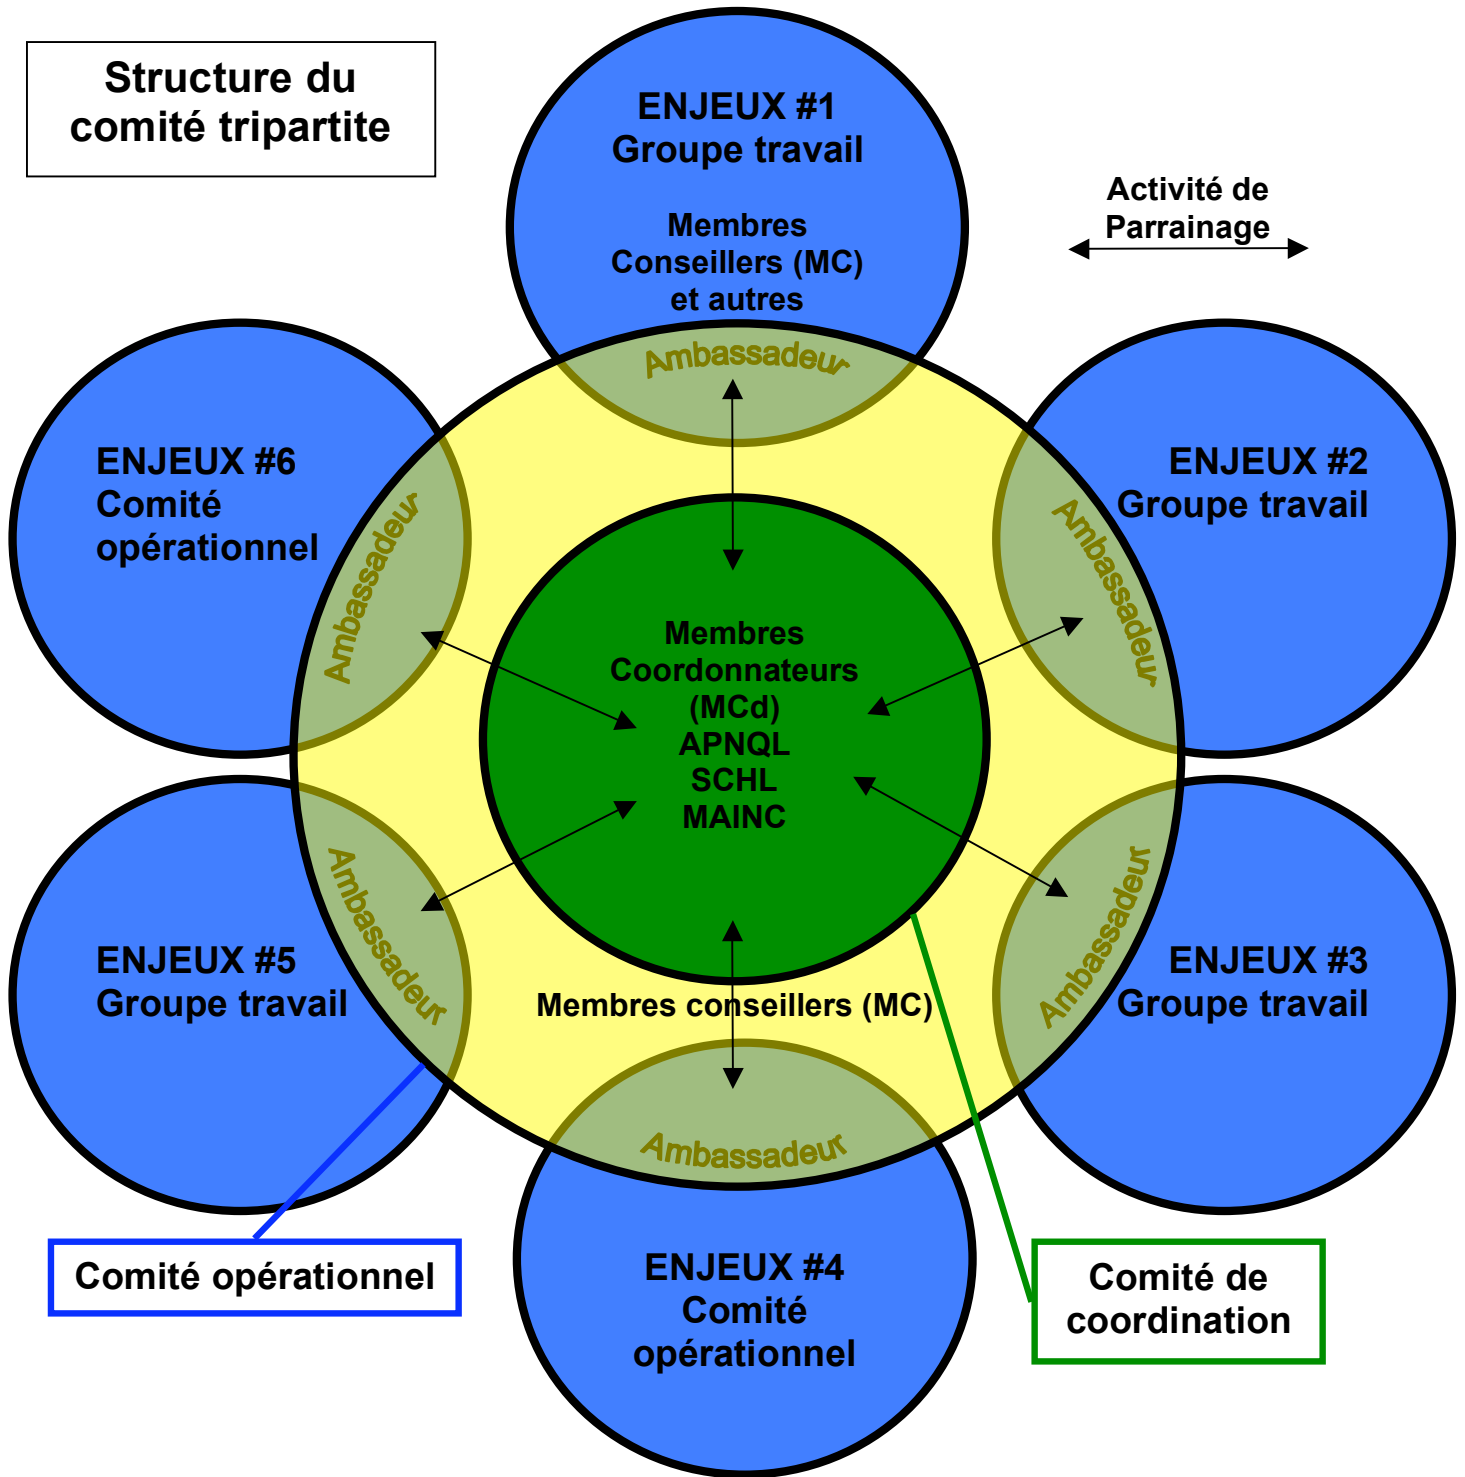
Structure du comité tripartite

ENJEUX #1
Groupe travail

Membres Conseillers (MC) et autres

Activité de Parrainage

Ambassadeur

ENJEUX #6
Comité opérationnel

Ambassadeur

ENJEUX #2
Groupe travail

Ambassadeur

Membres Coordonnateurs (MCd)
APNQL
SCHL
MAINC

ENJEUX #5
Groupe travail

Ambassadeur

Membres conseillers (MC)

ENJEUX #3
Groupe travail

Ambassadeur

Ambassadeur

ENJEUX #4
Comité opérationnel

Comité opérationnel

Comité de coordination